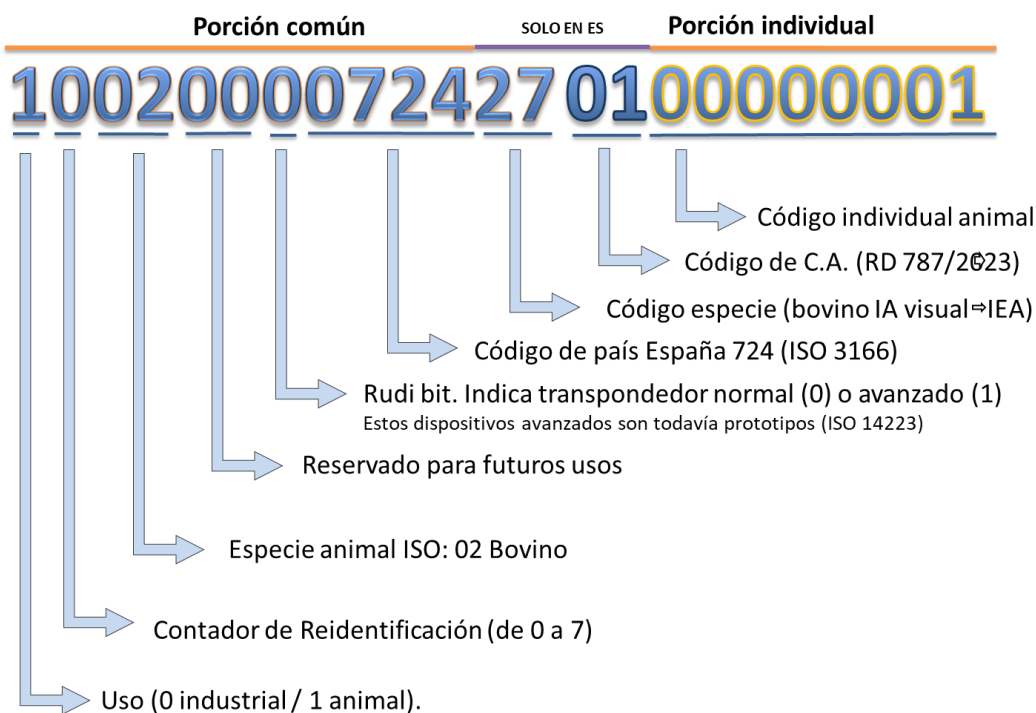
Porción común

SOLO EN ES

Porción individual

1002000072427 01 00000001

Código individual animal

Código de C.A. (RD 787/2023)

Código especie (bovino IA visual ⇨ IEA)

Código de país España 724 (ISO 3166)

Rudi bit. Indica transpondedor normal (0) o avanzado (1)
Estos dispositivos avanzados son todavía prototipos (ISO 14223)

Reservado para futuros usos

Especie animal ISO: 02 Bovino

Contador de Reidentificación (de 0 a 7)

Uso (0 industrial / 1 animal).